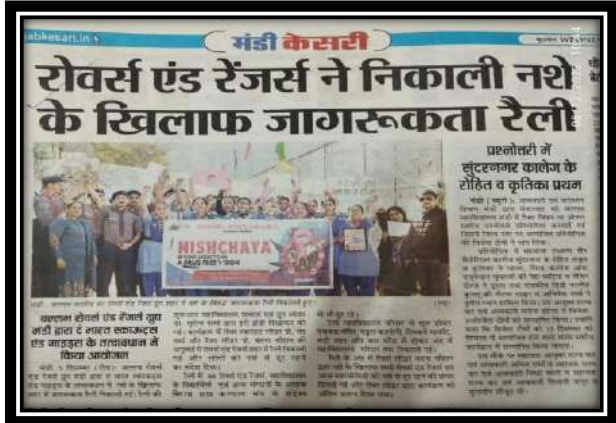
jabkesari.in

मंडी केसरी

रोवर्स एंड रेंजर्स ने निकाली नशे के खिलाफ जागरूकता रैली

प्रश्नोत्तरी में सुंदरनगर कालेज के रोहित व कृतिका प्रथम

NISHCHAYA

वल्लभ रोवर्स एंड रेंजर्स यूथ मंडी द्वारा द भारत स्काउट्स एंड गाइड्स के तत्वावधान में किया आयोजन

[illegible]